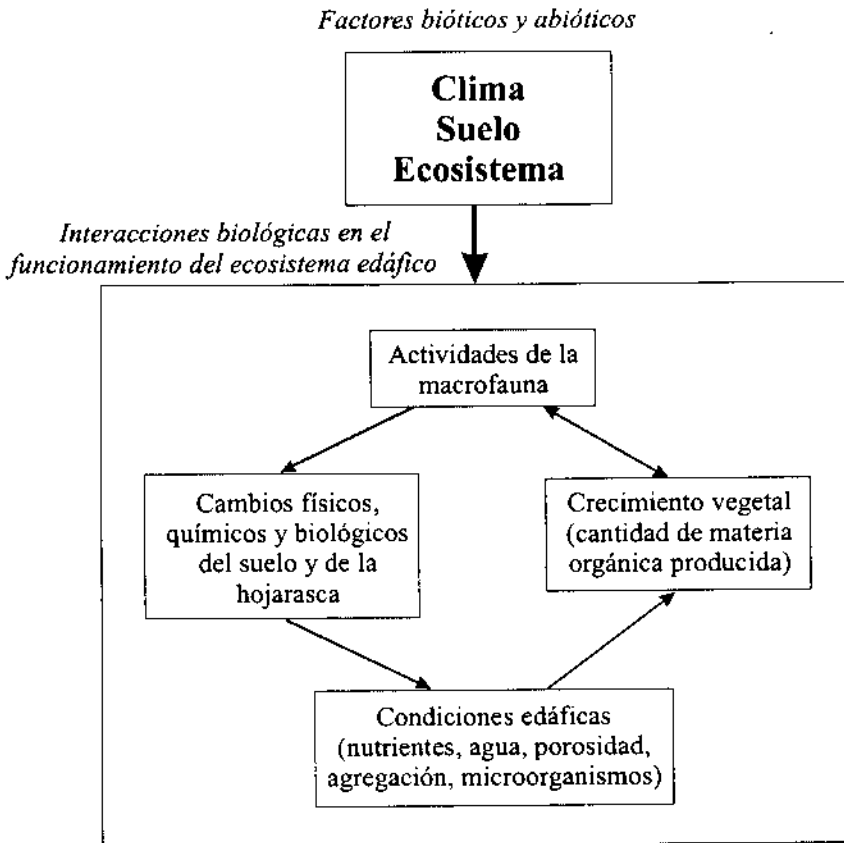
Factores bióticos y abióticos

Clima
Suelo
Ecosistema

Interacciones biológicas en el funcionamiento del ecosistema edáfico

Actividades de la macrofauna

Cambios físicos, químicos y biológicos del suelo y de la hojarasca

Crecimiento vegetal (cantidad de materia orgánica producida)

Condiciones edáficas (nutrientes, agua, porosidad, agregación, microorganismos)